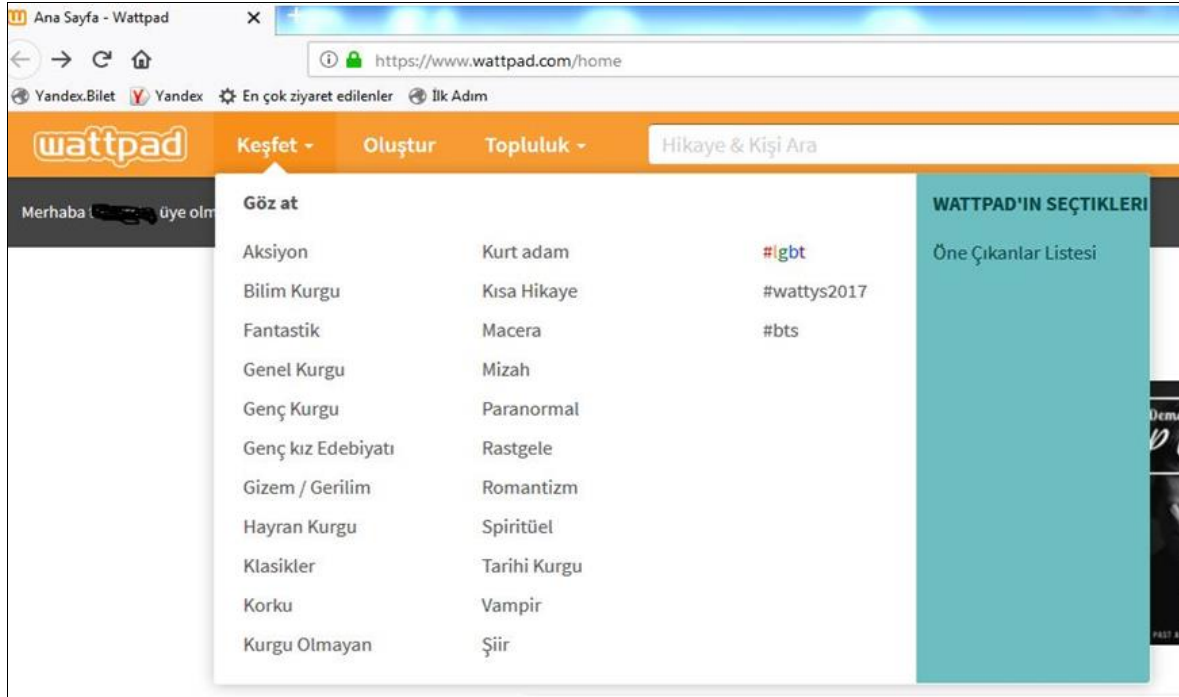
Ana Sayfa - Wattpad ×

https://www.wattpad.com/home

Yandex.Bilet Yandex En çok ziyaret edilenler İlk Adım

wattpad Keşfet Oluştur Topluluk Hikaye & Kişi Ara

Merhaba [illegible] üye ol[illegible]

Göz at

Aksiyon
Bilim Kurgu
Fantastik
Genel Kurgu
Genç Kurgu
Genç kız Edebiyatı
Gizem / Gerilim
Hayran Kurgu
Klasikler
Korku
Kurgu Olmayan

Kurt adam
Kısa Hikaye
Macera
Mizah
Paranormal
Rastgele
Romantizm
Spiritüel
Tarihi Kurgu
Vampir
Şiir

#lgbt
#wattys2017
#bts

WATTPAD'IN SEÇTIKLERI

Öne Çıkanlar Listesi